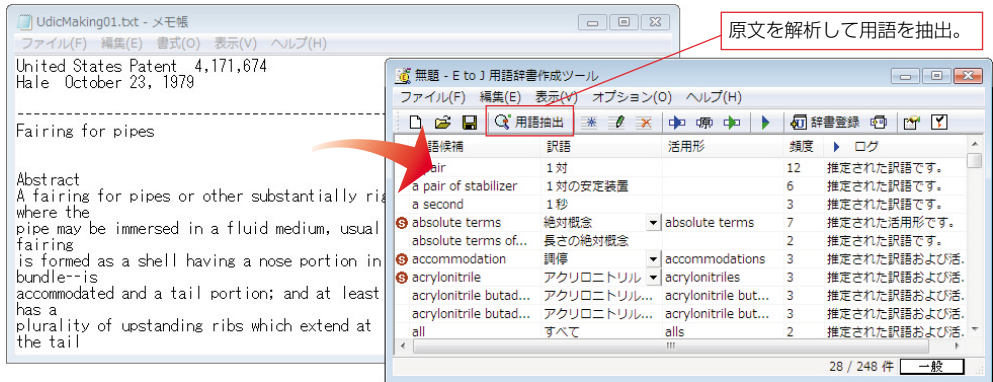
UdicMaking01.txt - メモ帳
ファイル(F) 編集(E) 書式(O) 表示(V) ヘルプ(H)

United States Patent 4,171,674
Hale October 23, 1979

Fairing for pipes

Abstract
A fairing for pipes or other substantially rig
where the
pipe may be immersed in a fluid medium, usual
fairing
is formed as a shell having a nose portion in
bundle--is
accommodated and a tail portion; and at least
has a
plurality of upstanding ribs which extend at
the tail

原文を解析して用語を抽出。

無題 - E to J 用語辞書作成ツール
ファイル(F) 編集(E) 表示(V) オプション(O) ヘルプ(H)
用語抽出 辞書登録

| 語候補 | 訳語 | 活用形 | 頻度 | ログ |
|---|---|---|---|---|
| air | 1対 | | 12 | 推定された訳語です。 |
| a pair of stabilizer | 1対の安定装置 | | 6 | 推定された訳語です。 |
| a second | 1秒 | | 3 | 推定された訳語です。 |
| absolute terms | 絶対概念 | absolute terms | 7 | 推定された活用形です。 |
| absolute terms of... | 長さの絶対概念 | | 2 | 推定された訳語です。 |
| accommodation | 調停 | accommodations | 3 | 推定された訳語および活. |
| acrylonitrile | アクリロニトリル | acrylonitriles | 3 | 推定された訳語および活. |
| acrylonitrile butad... | アクリロニトリル... | acrylonitrile but... | 3 | 推定された訳語および活. |
| acrylonitrile butad... | アクリロニトリル... | acrylonitrile but... | 3 | 推定された訳語および活. |
| all | すべて | alls | 2 | 推定された訳語および活. |

28 / 248 件 一般